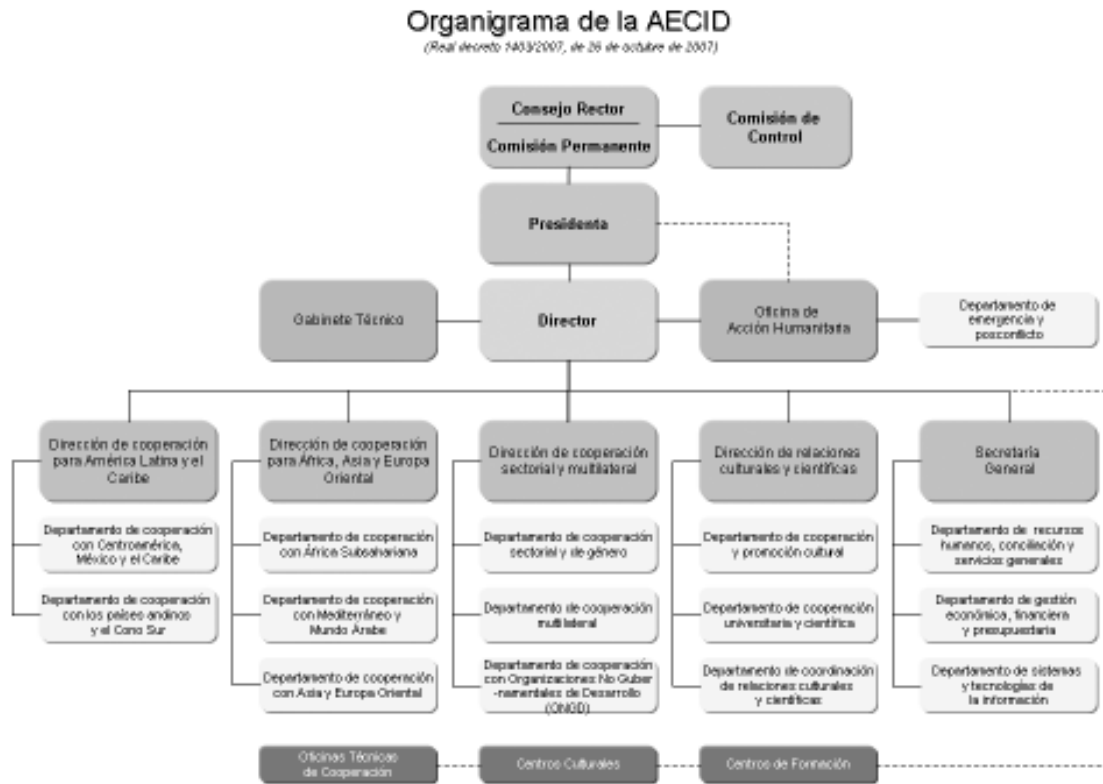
Organigrama de la AECID
(Real decreto 1403/2007, de 26 de octubre de 2007)

Consejo Rector
Comisión Permanente

Comisión de Control

Presidenta

Gabinete Técnico

Director

Oficina de Acción Humanitaria

Departamento de emergencia y posconflicto

Dirección de cooperación para América Latina y el Caribe

Departamento de cooperación con Centroamérica, México y el Caribe

Departamento de cooperación con los países andinos y el Cono Sur

Dirección de cooperación para África, Asia y Europa Oriental

Departamento de cooperación con África Subsahariana

Departamento de cooperación con Mediterráneo y Mundo Árabe

Departamento de cooperación con Asia y Europa Oriental

Dirección de cooperación sectorial y multilateral

Departamento de cooperación sectorial y de género

Departamento de cooperación multilateral

Departamento de cooperación con Organizaciones No Gubernamentales de Desarrollo (ONGD)

Dirección de relaciones culturales y científicas

Departamento de cooperación y promoción cultural

Departamento de cooperación universitaria y científica

Departamento de coordinación de relaciones culturales y científicas

Secretaría General

Departamento de recursos humanos, conciliación y servicios generales

Departamento de gestión económica, financiera y presupuestaria

Departamento de sistemas y tecnologías de la información

Oficinas Técnicas de Cooperación

Centros Culturales

Centros de Formación